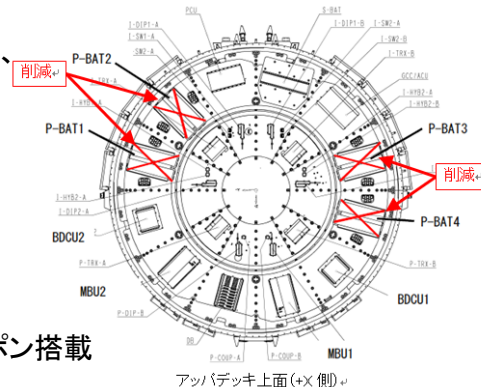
P-BAT2
削減
P-BAT1
P-BAT3
削減
P-BAT4
BDCU2
MBU2
BDCU1
MBU1
PCU
S-BAT
I-DIP1-A
I-DIP1-B
I-SW1-A
I-SW2-A
I-SW2-B
SW2-A
I-TRX-B
I-TRX-A
GCC/ACU
I-HYB2-A
I-HYB2-B
I-HYB1-A
I-DIP2-A
P-TRX-A
P-TRX-B
P-DIP-B
DR
P-COUP-A
P-COUP-B
ペン搭載
アッパデッキ上面(+X側)